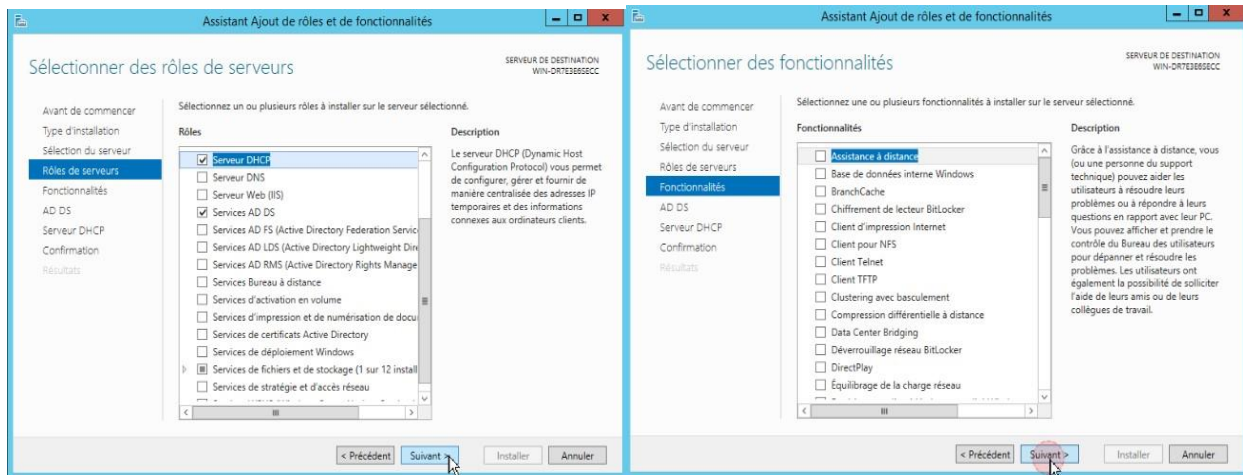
Assistant Ajout de rôles et de fonctionnalités

Sélectionner des rôles de serveurs

SERVEUR DE DESTINATION
WIN-DR7E3E6SECC

Avant de commencer
Type d'installation
Sélection du serveur
Rôles de serveurs
Fonctionnalités
AD DS
Serveur DHCP
Confirmation
Résultats

Sélectionnez un ou plusieurs rôles à installer sur le serveur sélectionné.

Rôles

Serveur DHCP
Serveur DNS
Serveur Web (IIS)
Services AD DS
Services AD FS (Active Directory Federation Servic
Services AD LDS (Active Directory Lightweight Dir
Services AD RMS (Active Directory Rights Manage
Services Bureau à distance
Services d'activation en volume
Services d'impression et de numérisation de docu
Services de certificats Active Directory
Services de déploiement Windows
Services de fichiers et de stockage (1 sur 12 install
Services de stratégie et d'accès réseau

Description

Le serveur DHCP (Dynamic Host Configuration Protocol) vous permet de configurer, gérer et fournir de manière centralisée des adresses IP temporaires et des informations connexes aux ordinateurs clients.

< Précédent Suivant > Installer Annuler

Assistant Ajout de rôles et de fonctionnalités

Sélectionner des fonctionnalités

SERVEUR DE DESTINATION
WIN-DR7E3E6SECC

Avant de commencer
Type d'installation
Sélection du serveur
Rôles de serveurs
Fonctionnalités
AD DS
Serveur DHCP
Confirmation
Résultats

Sélectionnez une ou plusieurs fonctionnalités à installer sur le serveur sélectionné.

Fonctionnalités

Assistance à distance
Base de données interne Windows
BranchCache
Chiffrement de lecteur BitLocker
Client d'impression Internet
Client pour NFS
Client Telnet
Client TFTP
Clustering avec basculement
Compression différentielle à distance
Data Center Bridging
Déverrouillage réseau BitLocker
DirectPlay
Équilibrage de la charge réseau

Description

Grâce à l'assistance à distance, vous (ou une personne du support technique) pouvez aider les utilisateurs à résoudre leurs problèmes ou à répondre à leurs questions en rapport avec leur PC. Vous pouvez afficher et prendre le contrôle du Bureau des utilisateurs pour dépanner et résoudre les problèmes. Les utilisateurs ont également la possibilité de solliciter l'aide de leurs amis ou de leurs collègues de travail.

< Précédent Suivant > Installer Annuler